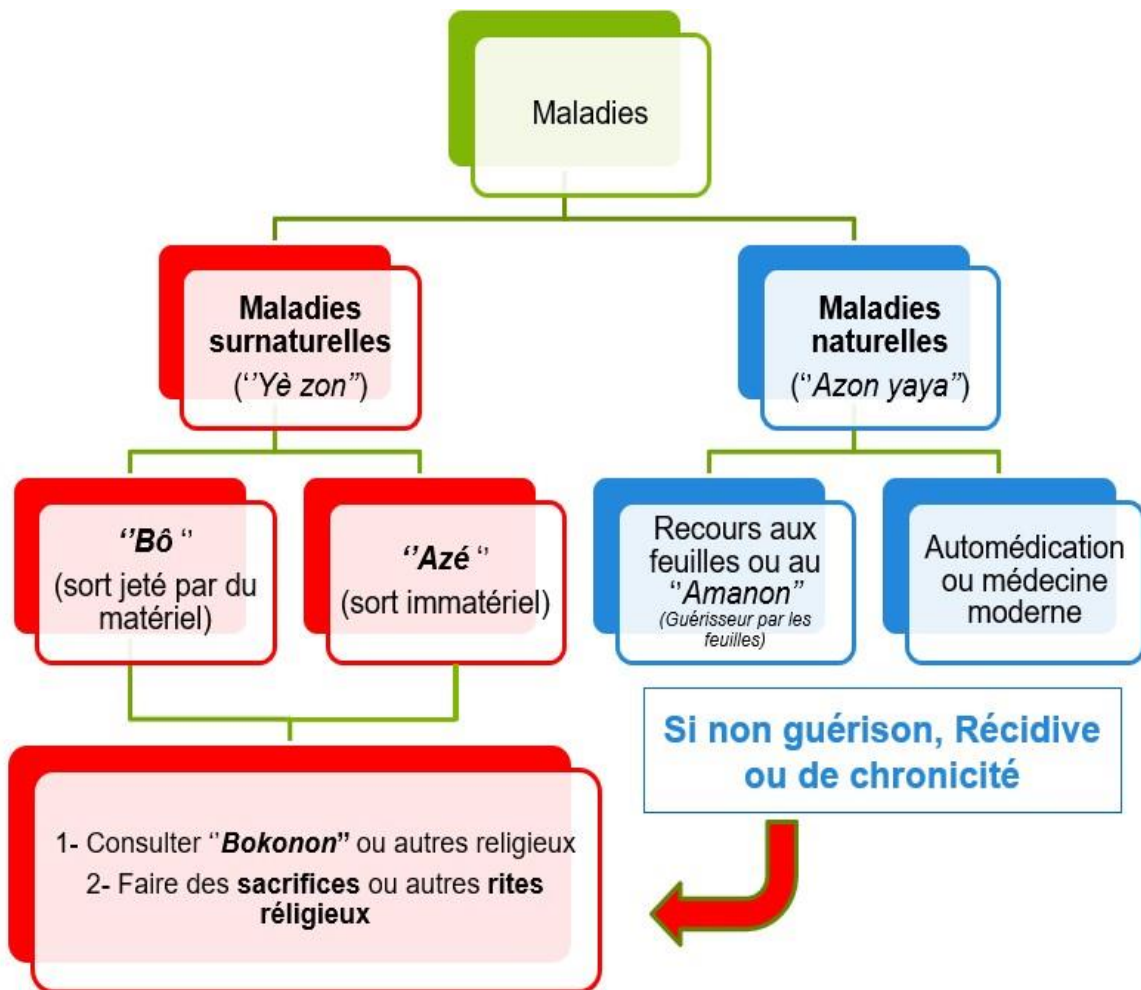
Maladies

Maladies surnaturelles
(''Yè zon")

Maladies naturelles
(''Azon yaya")

''Bô ''
(sort jeté par du matériel)

''Azé ''
(sort immatériel)

Recours aux feuilles ou au ''Amanon"
(Guérisseur par les feuilles)

Automédication ou médecine moderne

Si non guérison, Récidive ou de chronicité

1- Consulter ''Bokonon" ou autres religieux
2- Faire des sacrifices ou autres rites réligieux